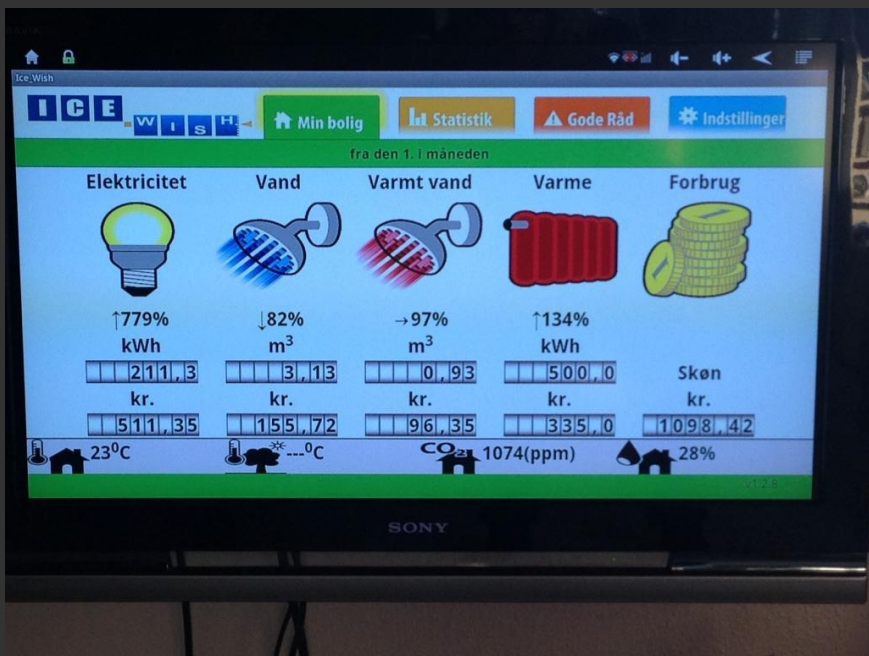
Ice_Wish

ICE WISH

Min bolig

Statistik

Gode Råd

Indstillinger

fra den 1. i måneden

| Elektricitet | Vand | Varmt vand | Varme | Forbrug |
|---|---|---|---|---|
| ↑779% | ↓82% | →97% | ↑134% | |
| kWh | $m^3$ | $m^3$ | kWh | |
| 211,3 | 3,13 | 0,93 | 500,0 | Skøn |
| kr. | kr. | kr. | kr. | kr. |
| 511,35 | 155,72 | 96,35 | 335,0 | 1098,42 |

23⁰C ---⁰C $CO_2$ 1074(ppm) 28%

v1.2.8

SONY